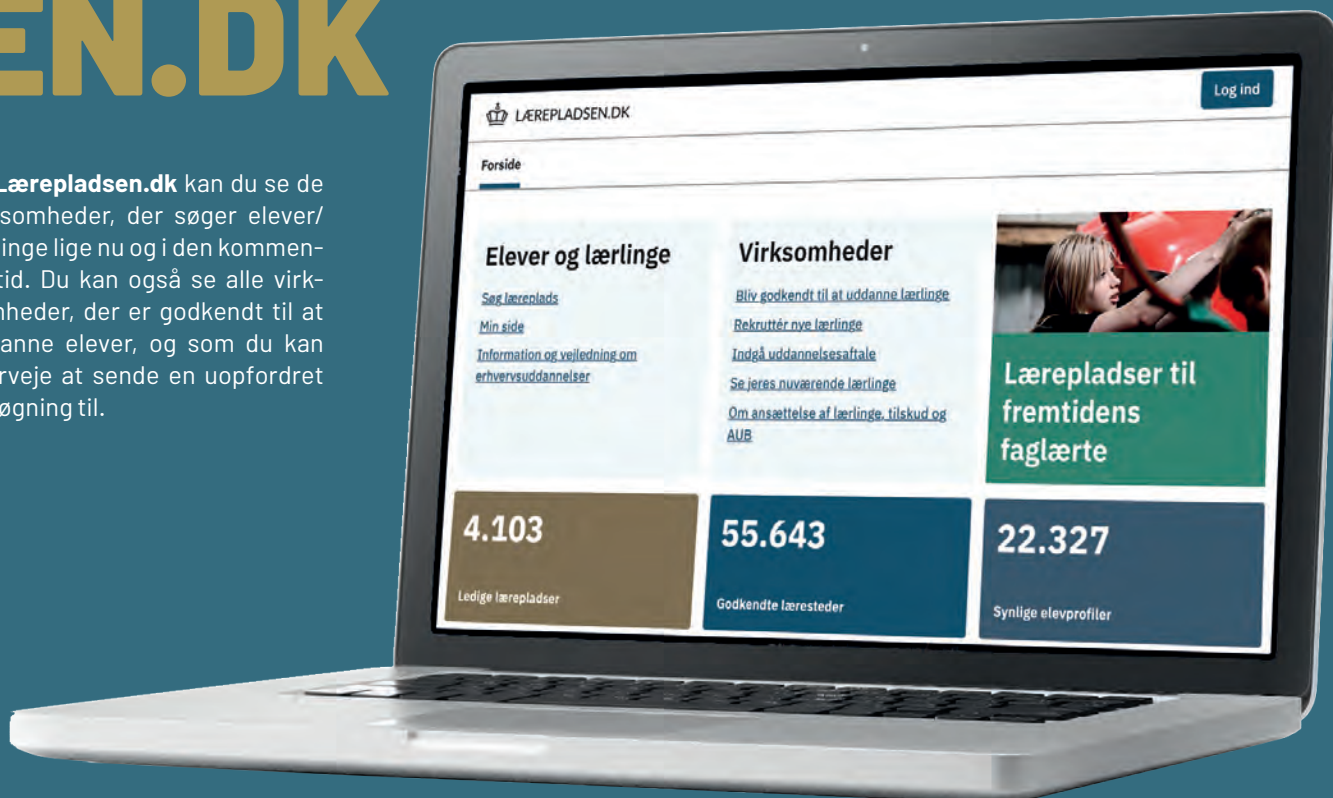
EN.DK

Lærepladsen.dk kan du se de somheder, der søger elever/ inge lige nu og i den kommentid. Du kan også se alle virkheder, der er godkendt til at anne elever, og som du kan rveje at sende en uopfordret øgning til.

LÆREPLADSEN.DK

Log ind

Forside

Elever og lærlinge

Søg læreplads

Min side

Information og vejledning om erhvervsuddannelser

Virksomheder

Bliv godkendt til at uddanne lærlinge

Rekruttér nye lærlinge

Indgå uddannelsesaftale

Se jeres nuværende lærlinge

Om ansættelse af lærlinge, tilskud og AUB

Lærepladser til fremtidens faglærte

4.103

Ledige lærepladser

55.643

Godkendte læresteder

22.327

Synlige elevprofiler